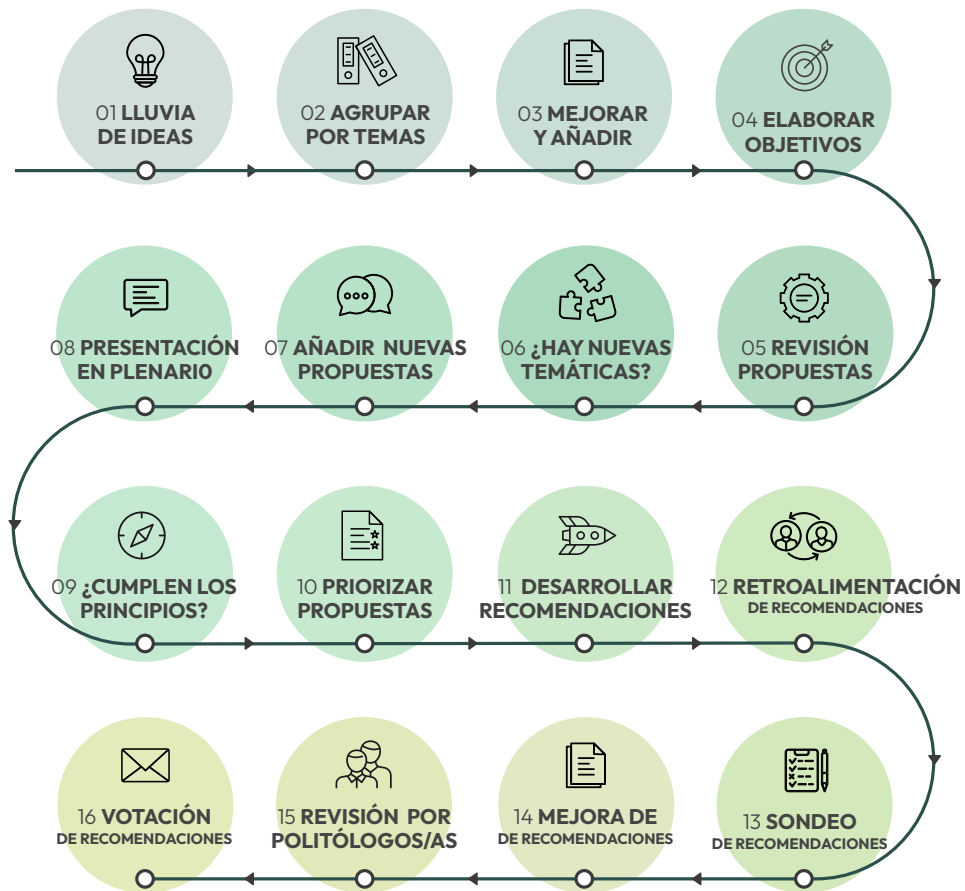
01 LLUVIA DE IDEAS

02 AGRUPAR POR TEMAS

03 MEJORAR Y AÑADIR

04 ELABORAR OBJETIVOS

08 PRESENTACIÓN EN PLENARIO

07 AÑADIR NUEVAS PROPUESTAS

06 ¿HAY NUEVAS TEMÁTICAS?

05 REVISIÓN PROPUESTAS

09 ¿CUMPLEN LOS PRINCIPIOS?

10 PRIORIZAR PROPUESTAS

11 DESARROLLAR RECOMENDACIONES

12 RETROALIMENTACIÓN DE RECOMENDACIONES

16 VOTACIÓN DE RECOMENDACIONES

15 REVISIÓN POR POLITÓLOGOS/AS

14 MEJORA DE DE RECOMENDACIONES

13 SONDEO DE RECOMENDACIONES